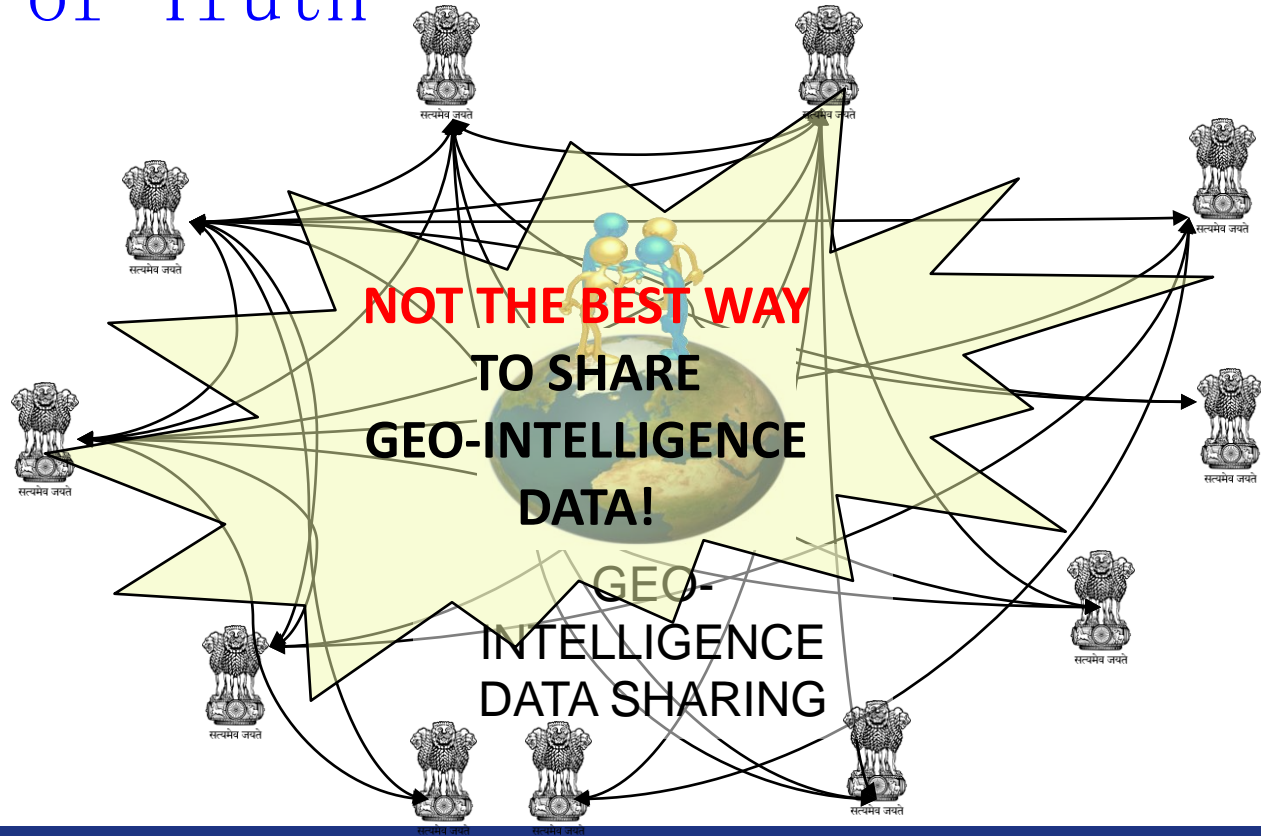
of Truth

सत्यमेव जयते

सत्यमेव जयते

सत्यमेव जयते

सत्यमेव जयते

NOT THE BEST WAY
TO SHARE
GEO-INTELLIGENCE
DATA!

सत्यमेव जयते

सत्यमेव जयते

GEO-
INTELLIGENCE
DATA SHARING

सत्यमेव जयते

सत्यमेव जयते

सत्यमेव जयते

सत्यमेव जयते

सत्यमेव जयते

सत्यमेव जयते